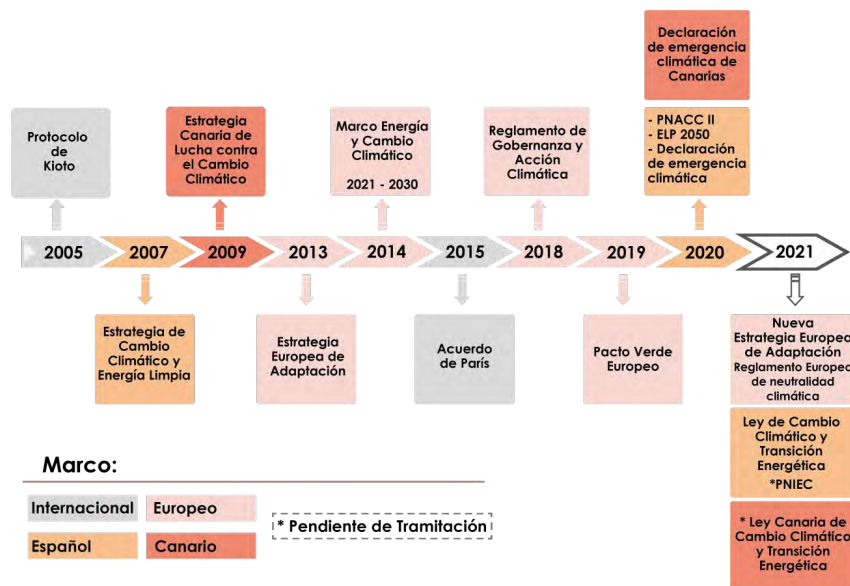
Protocolo de Kioto

Estrategia Canaria de Lucha contra el Cambio Climático

Marco Energía y Cambio Climático

2021 - 2030

Reglamento de Gobernanza y Acción Climática

Declaración de emergencia climática de Canarias

- PNACC II
- ELP 2050
- Declaración de emergencia climática

2005 | 2007 | 2009 | 2013 | 2014 | 2015 | 2018 | 2019 | 2020 | 2021

Estrategia de Cambio Climático y Energía Limpia

Estrategia Europea de Adaptación

Acuerdo de París

Pacto Verde Europeo

Nueva Estrategia Europea de Adaptación
Reglamento Europeo de neutralidad climática

Ley de Cambio Climático y Transición Energética
*PNIEC

* Ley Canaria de Cambio Climático y Transición Energética

Marco:

Internacional | Europeo
Español | Canario

* Pendiente de Tramitación